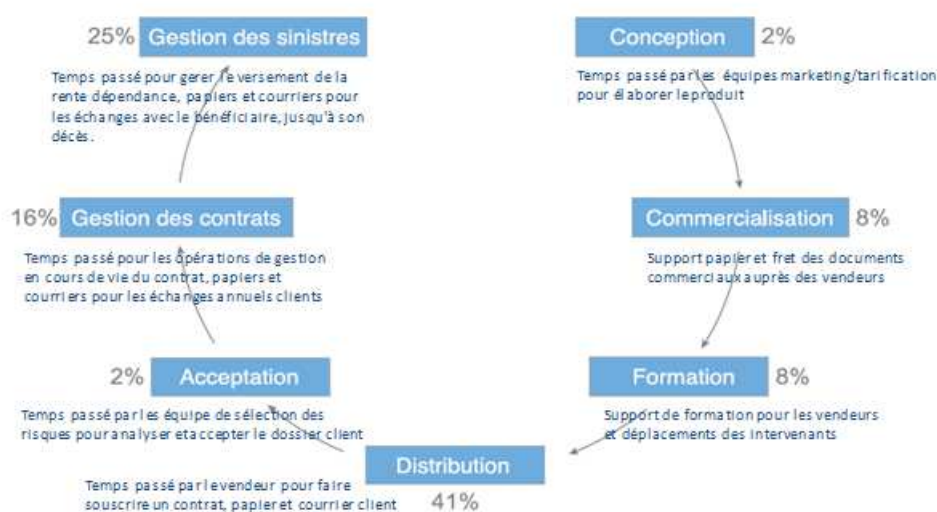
25% Gestion des sinistres

Temps passé pour gerer le versement de la rente dépendance, papiers et courriers pour les échanges avec le bénéficiaire, jusqu'à son décès.

Conception 2%

Temps passé par les équipes marketing/tarification pour élaborer le produit

16% Gestion des contrats

Temps passé pour les opérations de gestion en cours de vie du contrat, papiers et courriers pour les échanges annuels clients

Commercialisation 8%

Support papier et fret des documents commerciaux auprès des vendeurs

2% Acceptation

Temps passé par les équipe de sélection des risques pour analyser et accepter le dossier client

Formation 8%

Support de formation pour les vendeurs et déplacements des intervenants

Distribution

Temps passé par le vendeur pour faire souscrire un contrat, papier et courrier client

41%